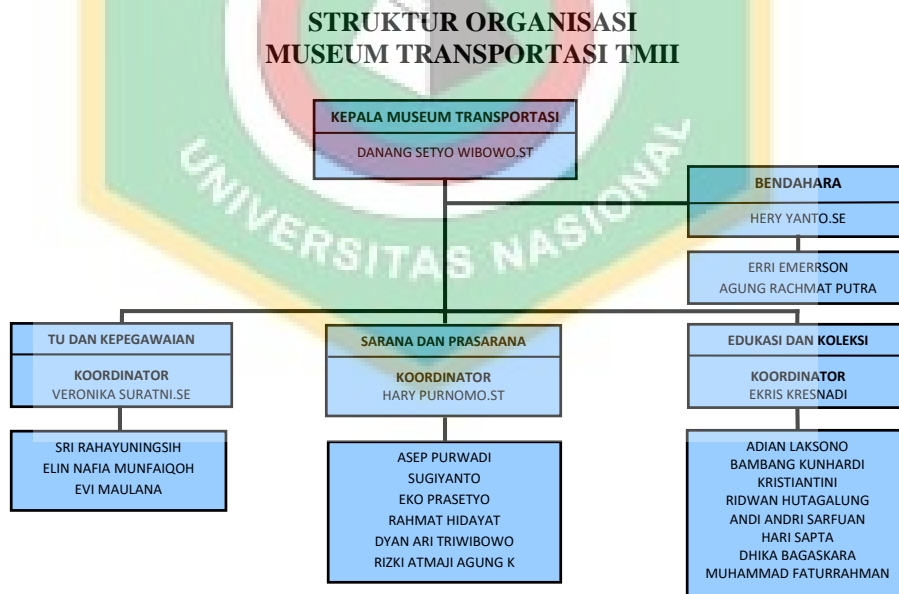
STRUKTUR ORGANISASI
MUSEUM TRANSPORTASI TMII

KEPALA MUSEUM TRANSPORTASI
DANANG SETYO WIBOWO.ST

BENDAHARA
HERY YANTO.SE

ERRI EMERRSON
AGUNG RACHMAT PUTRA

TU DAN KEPEGAWAIAN
KOORDINATOR
VERONIKA SURATNI.SE

SRI RAHAYUNINGSIH
ELIN NAFIA MUNFAIQOH
EVI MAULANA

SARANA DAN PRASARANA
KOORDINATOR
HARY PURNOMO.ST

ASEP PURWADI
SUGIYANTO
EKO PRASETYO
RAHMAT HIDAYAT
DYAN ARI TRIWIBOWO
RIZKI ATMAJI AGUNG K

EDUKASI DAN KOLEKSI
KOORDINATOR
EKRIS KRESNADI

ADIAN LAKSONO
BAMBANG KUNHARDI
KRISTIANTINI
RIDWAN HUTAGALUNG
ANDI ANDRI SARFUAN
HARI SAPTA
DHIKA BAGASKARA
MUHAMMAD FATURRAHMAN

UNIVERSITAS NASIONAL